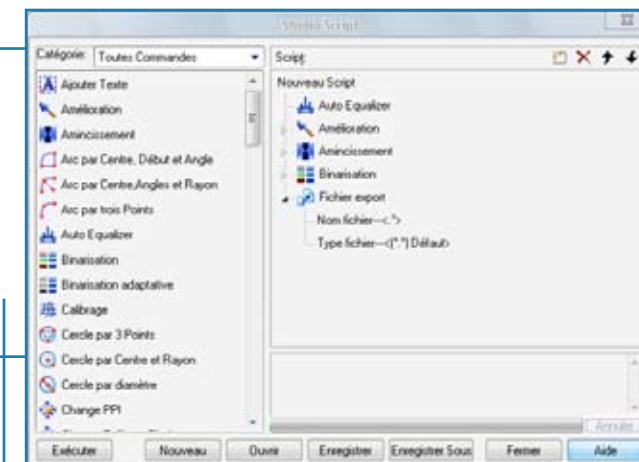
Studio Script

Catégorie: Toutes Commandes

Ajouter Texte
Amélioration
Amincissement
Arc par Centre, Début et Angle
Arc par Centre,Angles et Rayon
Arc par trois Points
Auto Equalizer
Binarisation
Binarisation adaptative
Calibrage
Cercle par 3 Points
Cercle par Centre et Rayon
Cercle par diamètre
Change PPI

Script:

Nouveau Script
Auto Equalizer
Amélioration
Amincissement
Binarisation
Fichier export
Nom fichier--<..>
Type fichier--<(*.*) Défaut>

Annuler

Exécuter
Nouveau
Ouvrir
Enregistrer
Enregistrer Sous
Fermer
Aide